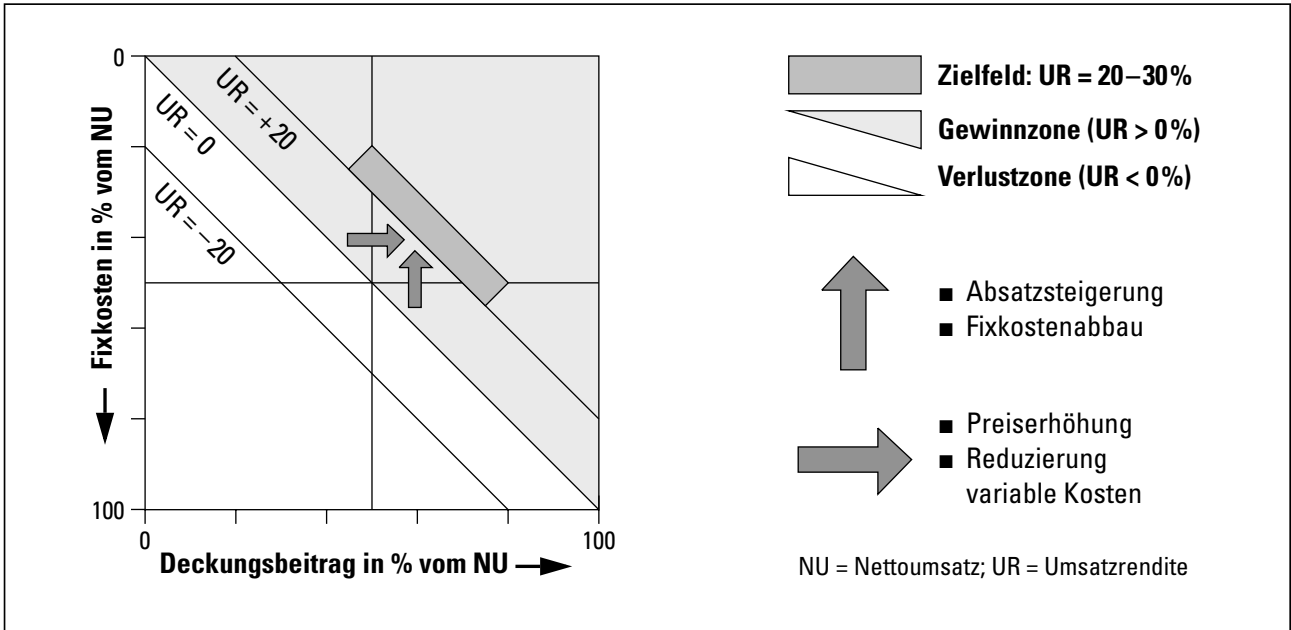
0

Fixkosten in % vom NU

100

UR = +20

UR = 0

UR = –20

0

Deckungsbeitrag in % vom NU

100

Zielfeld: UR = 20–30%

Gewinnzone (UR > 0%)

Verlustzone (UR < 0%)

■ Absatzsteigerung
■ Fixkostenabbau

■ Preiserhöhung
■ Reduzierung variable Kosten

NU = Nettoumsatz; UR = Umsatzrendite